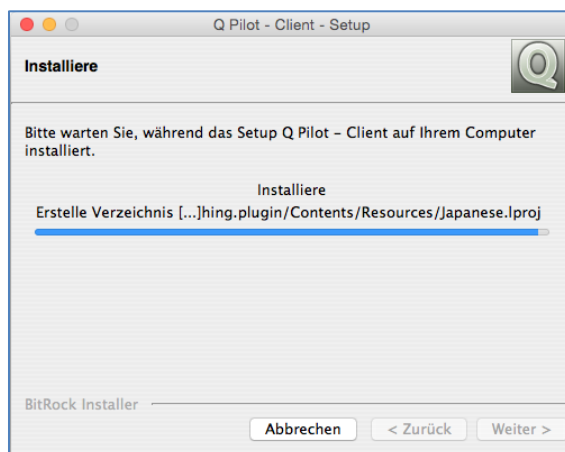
Q Pilot - Client - Setup

Installiere

Q

Bitte warten Sie, während das Setup Q Pilot – Client auf Ihrem Computer installiert.

Installiere

Erstelle Verzeichnis [...]hing.plugin/Contents/Resources/Japanese.lproj

BitRock Installer

Abbrechen

< Zurück

Weiter >